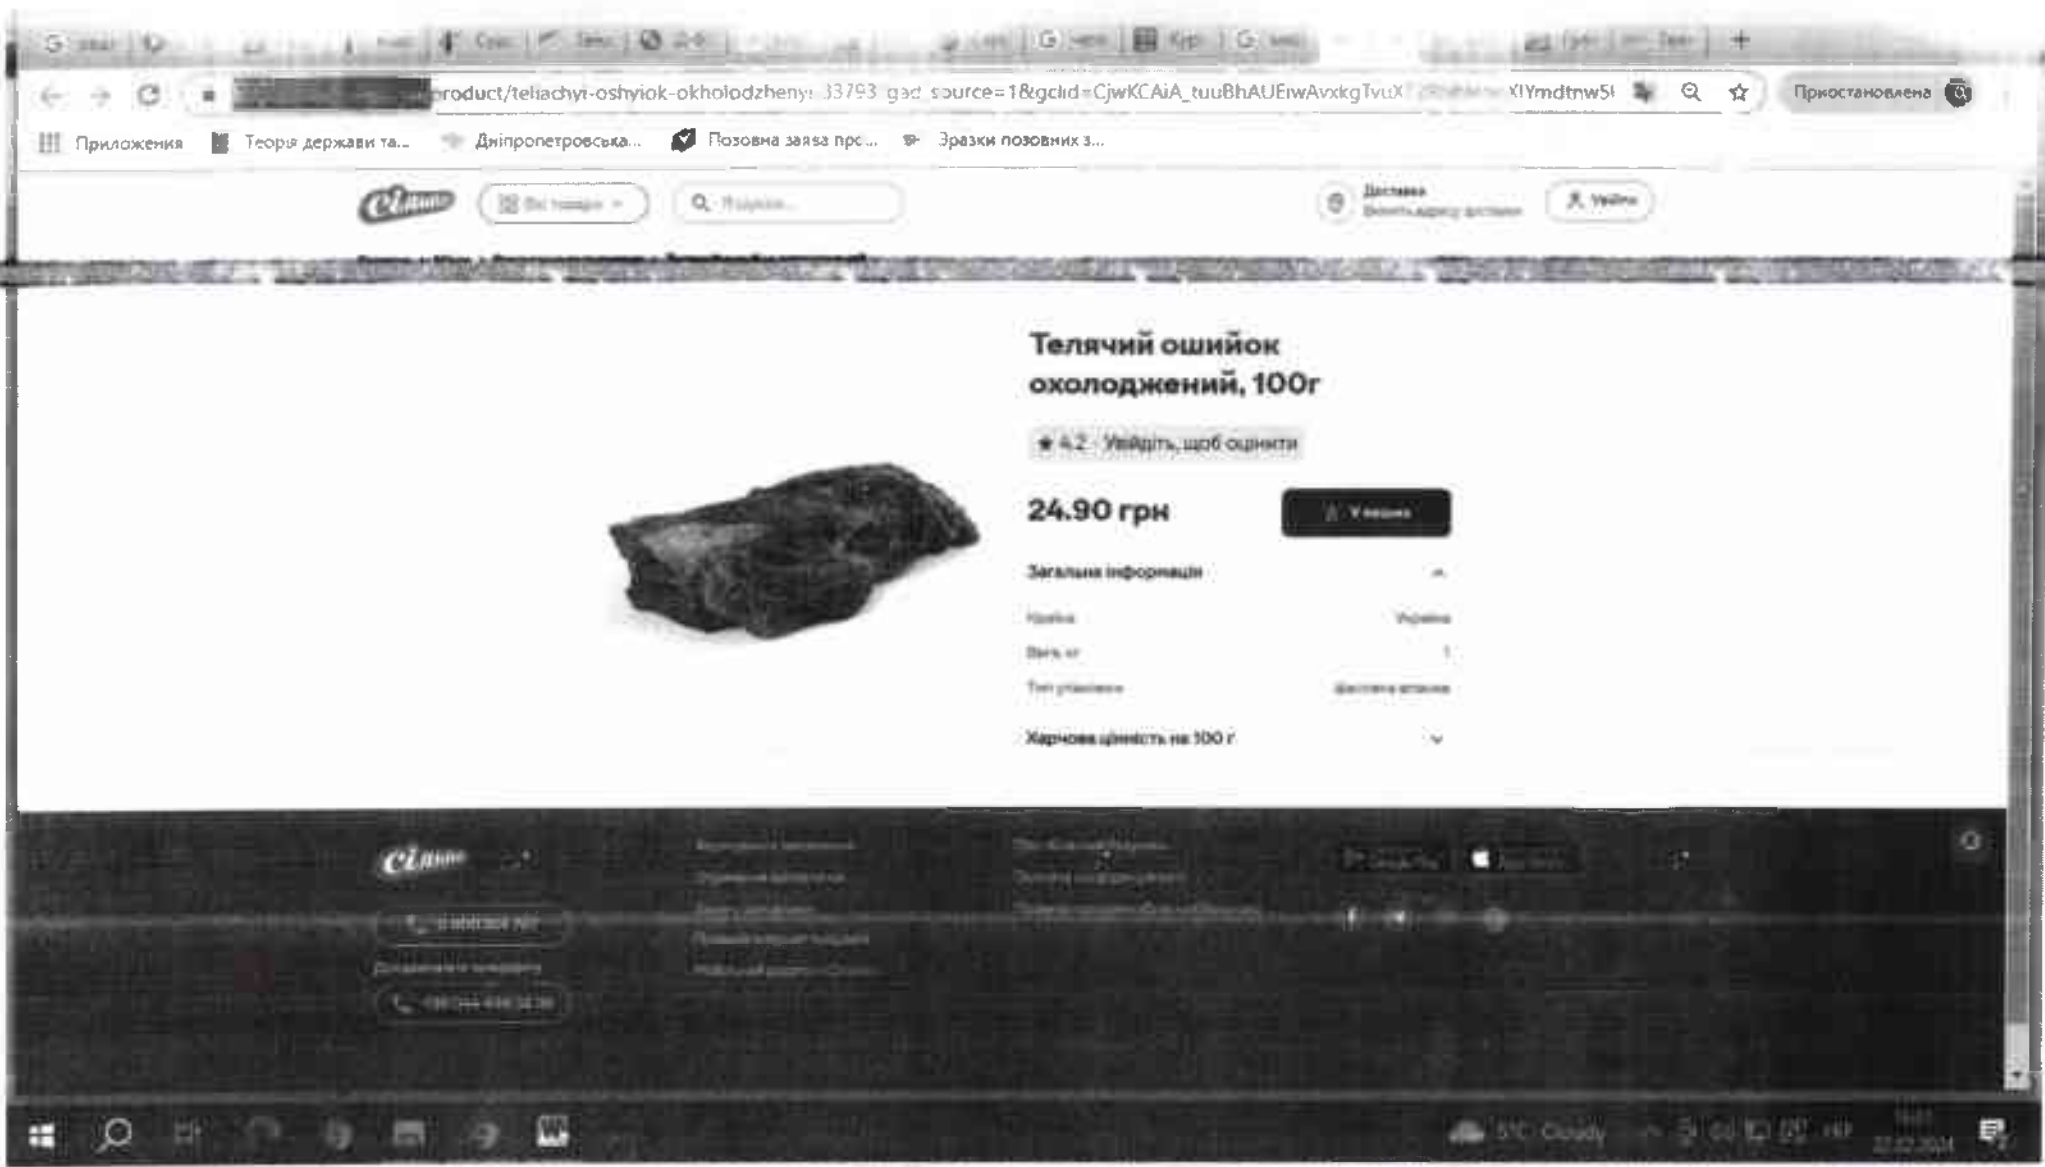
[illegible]roduct/teliachyi-oshyiok-okholodzhenyi-33793 gad source=1&gclid=CjwKCAiA_tuuBhAUEiwAvxkgTvuX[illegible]XIYmdtnw5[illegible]

Приостановлена

Приложения Теорія держави та... Дніпропетровська... Позовна заява про... Зразки позовних з...

Сільпо

Всі товари

Пошук...

Доставка
Вкажіть адресу доставки

Увійти

Телячий ошийок охолоджений, 100г

★ 4.2 · Увійдіть, щоб оцінити

24.90 грн

У кошик

Загальна інформація

Країна Україна

Вага, кг 1

Тип упаковки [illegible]

Харчова цінність на 100 г

Сільпо

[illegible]

5°C Cloudy